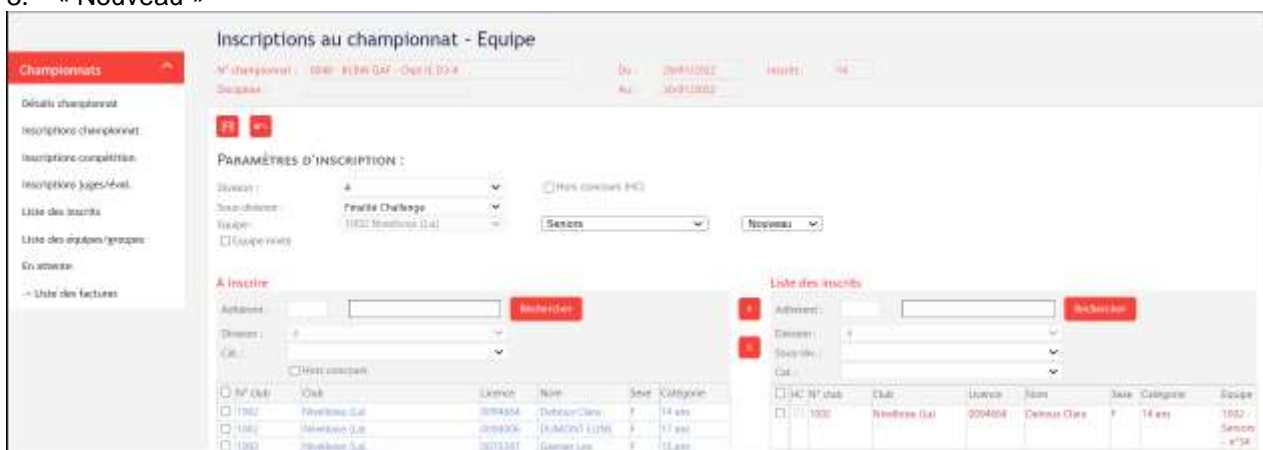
3. « Nouveau »

Championnats

Détails championnat

Inscriptions championnat

Inscriptions compétition

Inscriptions juges/éval.

Liste des inscrits

Liste des équipes/groupes

En attente

-> Liste des factures

Inscriptions au championnat - Equipe

N° championnat : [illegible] Du : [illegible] Inscrits : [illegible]

Discipline : Au : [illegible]

PARAMÈTRES D'INSCRIPTION :

Division : 4

Hors concours (HC)

Sous-division : Finalité Challenge

Equipe : 1002 Nivelloise (La)

Seniors

Nouveau

Equipe mixte

A inscrire

Adhérent : Rechercher

Division : 4

Cat. :

Hors concours

| N° club | Club | Licence | Nom | Sexe | Catégorie |
|---|---|---|---|---|---|
| 1002 | Nivelloise (La) | 0094604 | Dehoux Clara | F | 14 ans |
| 1002 | Nivelloise (La) | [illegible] | DUMONT ELINE | F | 17 ans |
| 1002 | Nivelloise (La) | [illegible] | Garnier Lea | F | 15 ans |

Liste des inscrits

Adhérent : Rechercher

Division : 4

Sous-div. :

Cat. :

| HC | N° club | Club | Licence | Nom | Sexe | Catégorie | Equipe |
|---|---|---|---|---|---|---|---|
| | 1002 | Nivelloise (La) | 0094604 | Dehoux Clara | F | 14 ans | 1002 - Seniors - n°34 |